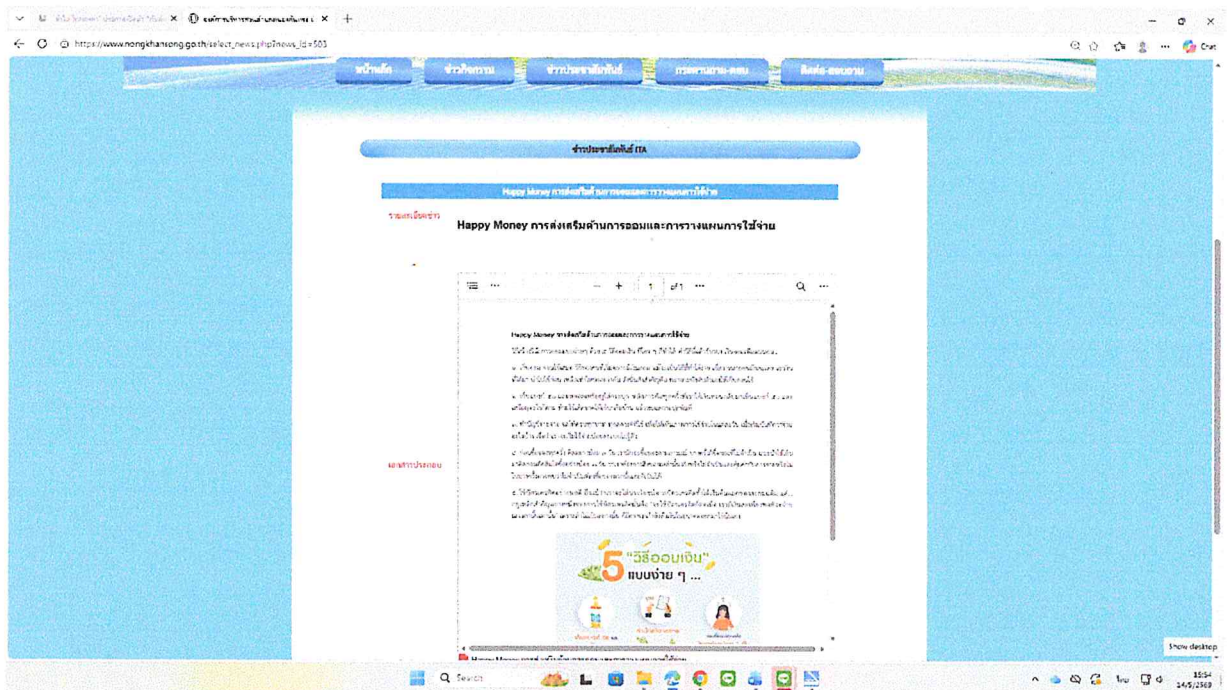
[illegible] ×
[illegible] ×
+

https://www.nongkhansong.go.th/select_news.php?news_id=503

หน้าหลัก
ข่าวกิจกรรม
ข่าวประชาสัมพันธ์
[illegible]
ติดต่อ-สอบถาม

ข่าวประชาสัมพันธ์ ITA

Happy Money การส่งเสริมด้านการออมและการวางแผนการใช้จ่าย

รายละเอียดข่าว

Happy Money การส่งเสริมด้านการออมและการวางแผนการใช้จ่าย

1 of 1

Happy Money การส่งเสริมด้านการออมและการวางแผนการใช้จ่าย

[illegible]

เอกสารประกอบ

5 "วิธีออมเงิน" แบบง่าย ๆ ...

Search

Show desktop

15:54
14/5/2568